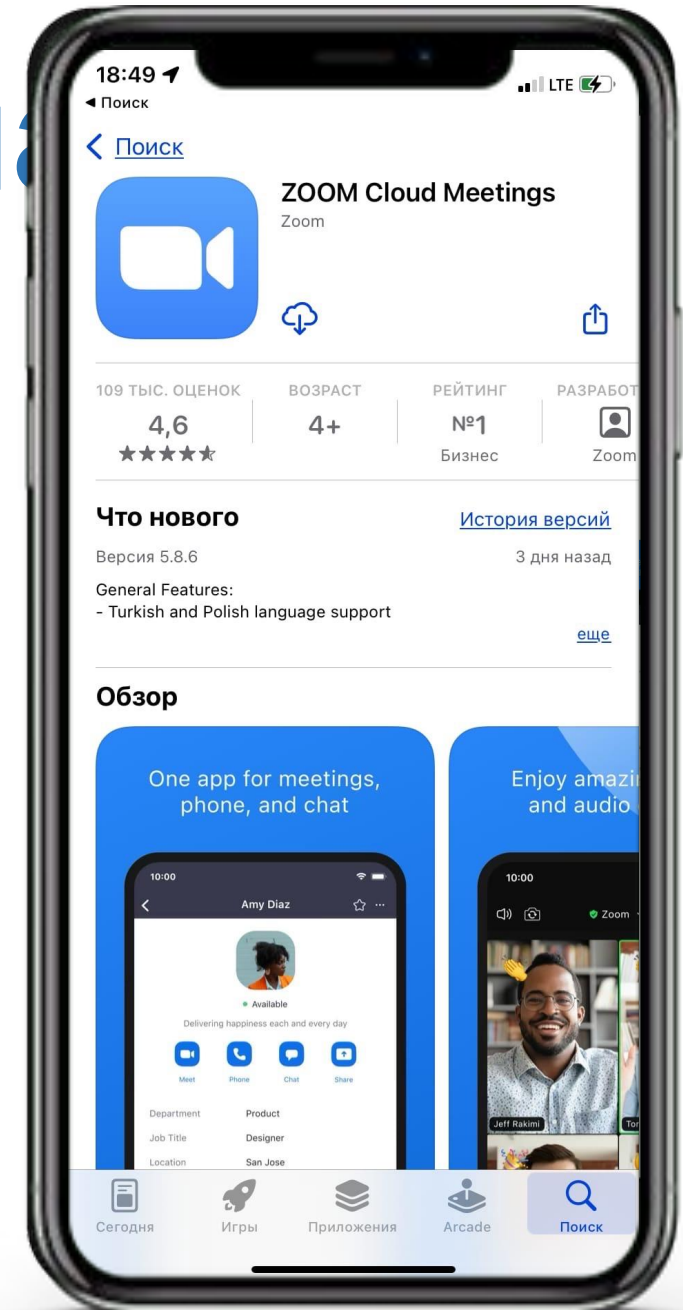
18:49
◂ Поиск
LTE

< Поиск

ZOOM Cloud Meetings
Zoom

109 ТЫС. ОЦЕНОК
4,6
★★★★★

ВОЗРАСТ
4+

РЕЙТИНГ
№1
Бизнес

РАЗРАБОТ
Zoom

Что нового
История версий
Версия 5.8.6
3 дня назад
General Features:
- Turkish and Polish language support
еще

Обзор

One app for meetings, phone, and chat

10:00
Amy Diaz
Available
Delivering happiness each and every day
Meet Phone Chat Share
Department Product
Job Title Designer
Location San Jose

Enjoy amazi and audio

10:00
Zoom
Jeff Rakimi
Tor

Сегодня
Игры
Приложения
Arcade
Поиск